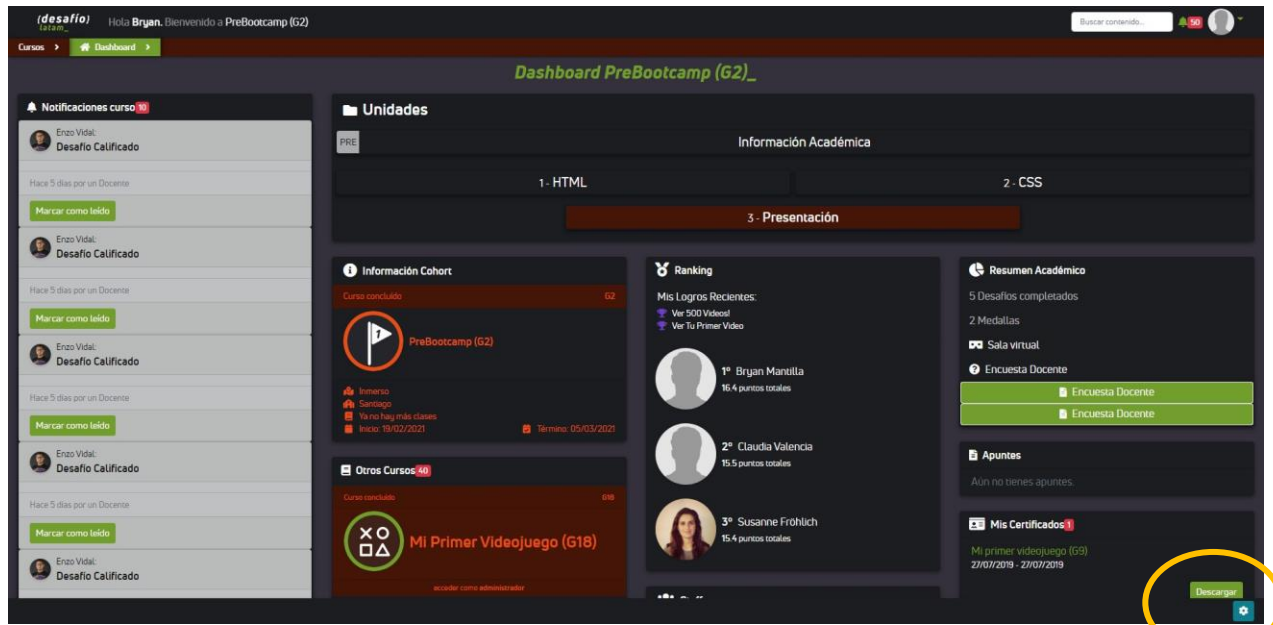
{desafío} latam_ Hola Bryan. Bienvenido a PreBootcamp (G2)

Buscar contenido... 50

Cursos › Dashboard ›

Dashboard PreBootcamp (G2)_

Notificaciones curso 10

Enzo Vidal:
Desafío Calificado

Hace 5 días por un Docente

Marcar como leído

Enzo Vidal:
Desafío Calificado

Hace 5 días por un Docente

Marcar como leído

Enzo Vidal:
Desafío Calificado

Hace 5 días por un Docente

Marcar como leído

Enzo Vidal:
Desafío Calificado

Hace 5 días por un Docente

Marcar como leído

Enzo Vidal:
Desafío Calificado

Unidades

PRE Información Académica

1 - HTML

2 - CSS

3 - Presentación

Información Cohort

Curso concluido G2

PreBootcamp (G2)

Inmerso
Santiago
Ya no hay más clases
Inicio: 19/02/2021 Término: 05/03/2021

Otros Cursos 40

Curso concluido G18

Mi Primer Videojuego (G18)

acceder como administrador

Ranking

Mis Logros Recientes:
Ver 500 Videos!
Ver Tu Primer Video

1° Bryan Mantilla
16.4 puntos totales

2° Claudia Valencia
15.5 puntos totales

3° Susanne Fröhlich
15.4 puntos totales

Resumen Académico

5 Desafíos completados

2 Medallas

Sala virtual

Encuesta Docente

Encuesta Docente

Encuesta Docente

Apuntes

Aún no tienes apuntes.

Mis Certificados 1

Mi primer videojuego (G9)
27/07/2019 - 27/07/2019

Descargar